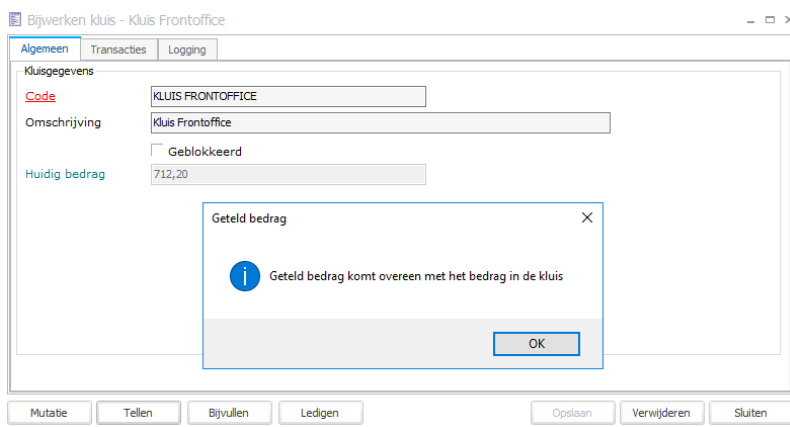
Bijwerken kluis - Kluis Frontoffice

Algemeen | Transacties | Logging

Kluisgegevens

Code KLUIS FRONTOFFICE

Omschrijving Kluis Frontoffice

Geblokkeerd

Huidig bedrag 712,20

Geteld bedrag

Geteld bedrag komt overeen met het bedrag in de kluis

OK

Mutatie | Tellen | Bijvullen | Ledigen | Opslaan | Verwijderen | Sluiten